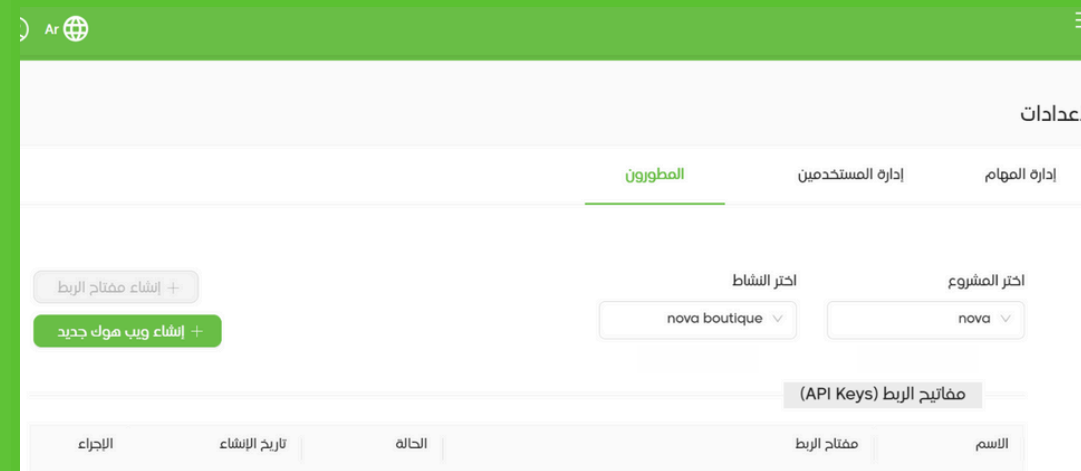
Ar

عدادات

إدارة المهام
إدارة المستخدمين
المطورون

اختر المشروع
nova
اختر النشاط
nova boutique

+ إنشاء مفتاح الربط
+ إنشاء ويب هوك جديد

مفاتيح الربط (API Keys)

| الاسم | مفتاح الربط | الحالة | تاريخ الإنشاء | الإجراء |
|---|---|---|---|---|